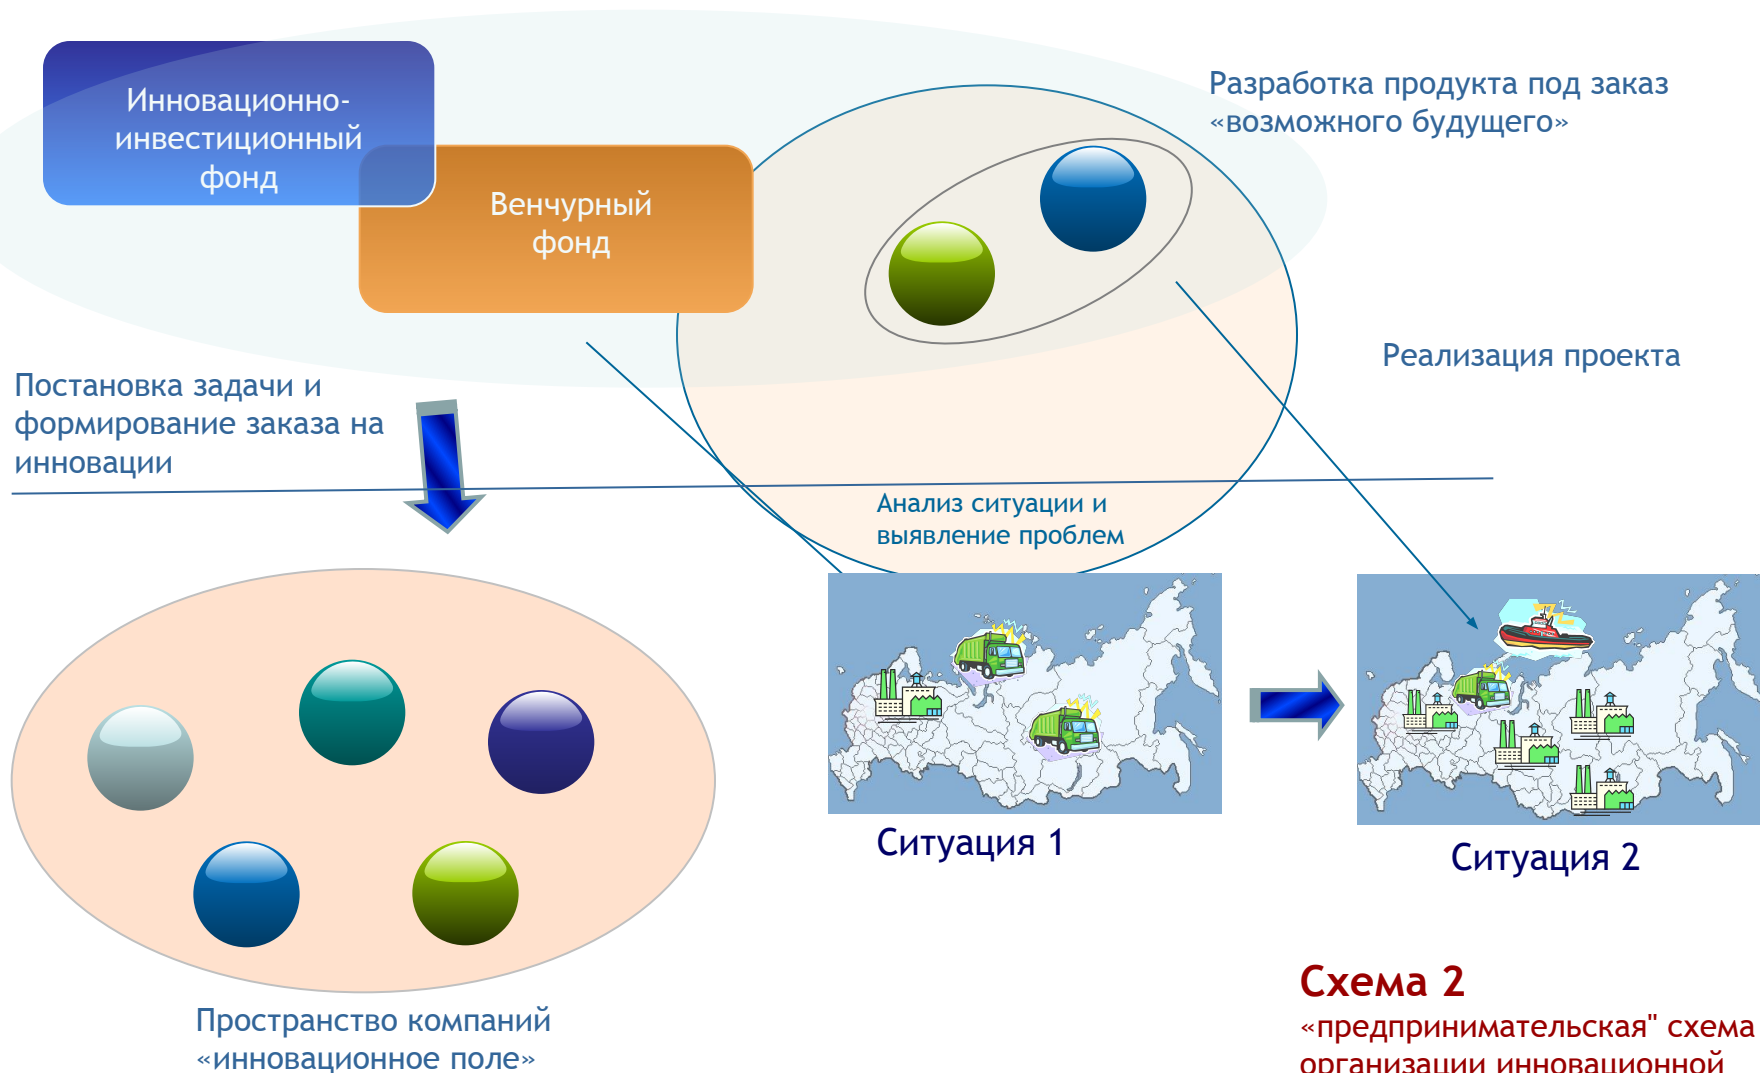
Инновационно-инвестиционный фонд

Венчурный фонд

Разработка продукта под заказ «возможного будущего»

Реализация проекта

Постановка задачи и формирование заказа на инновации

Анализ ситуации и выявление проблем

Ситуация 1

Ситуация 2

Пространство компаний «инновационное поле»

Схема 2

«предпринимательская" схема организации инновационной